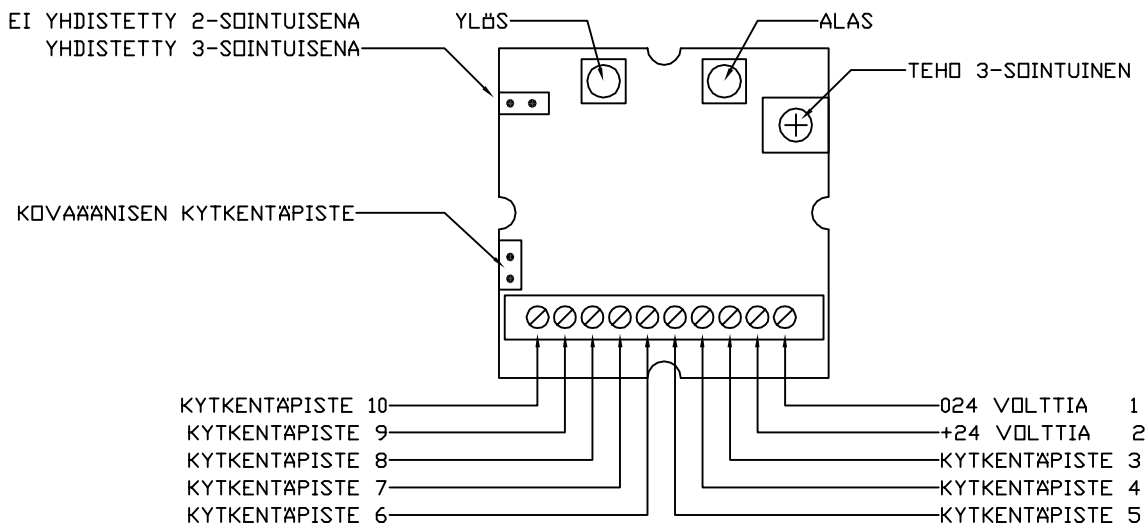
EI YHDISTETTY 2-SOINTUISENA
YHDISTETTY 3-SOINTUISENA

YLÖS

ALAS

TEHO 3-SOINTUINEN

KOVAÄÄNISEN KYTKENTÄPISTE

KYTKENTÄPISTE 10
KYTKENTÄPISTE 9
KYTKENTÄPISTE 8
KYTKENTÄPISTE 7
KYTKENTÄPISTE 6

024 VOLTTIA 1
+24 VOLTTIA 2
KYTKENTÄPISTE 3
KYTKENTÄPISTE 4
KYTKENTÄPISTE 5